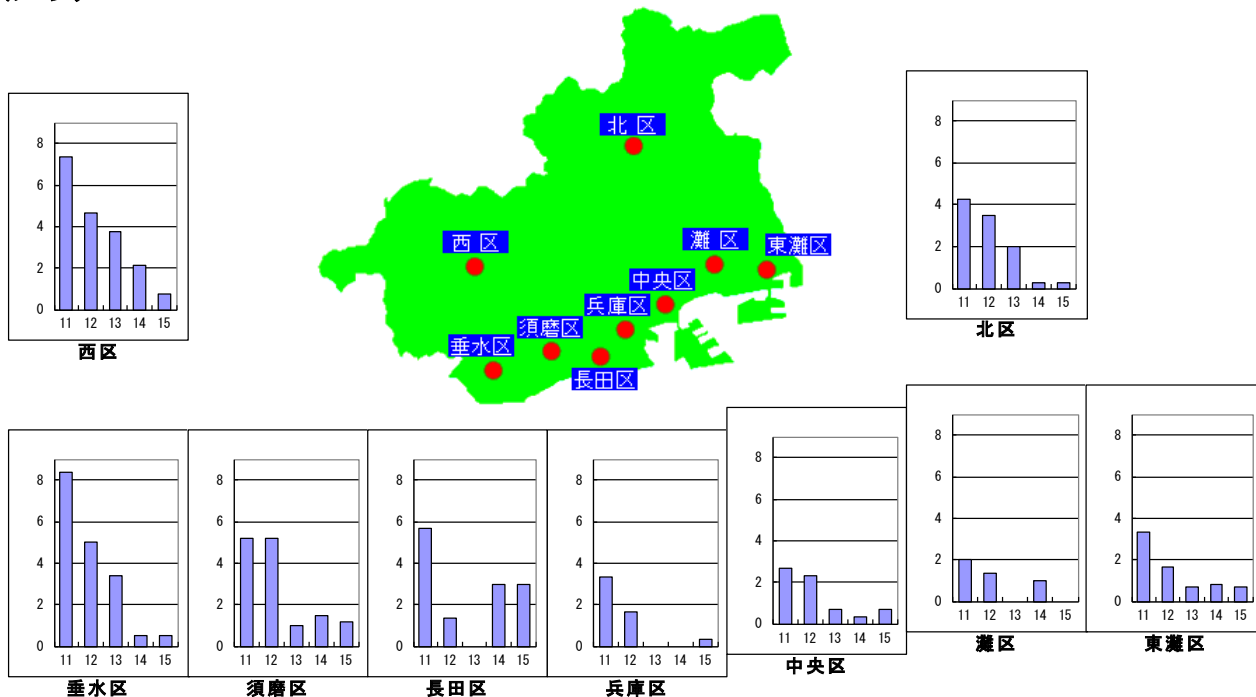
北 区
西 区
灘 区
東灘区
中央区
兵庫区
須磨区
垂水区
長田区

8
6
4
2
0
11 12 13 14 15
西区

8
6
4
2
0
11 12 13 14 15
北区

8
6
4
2
0
11 12 13 14 15
垂水区

8
6
4
2
0
11 12 13 14 15
須磨区

8
6
4
2
0
11 12 13 14 15
長田区

8
6
4
2
0
11 12 13 14 15
兵庫区

8
6
4
2
0
11 12 13 14 15
中央区

8
6
4
2
0
11 12 13 14 15
灘区

8
6
4
2
0
11 12 13 14 15
東灘区